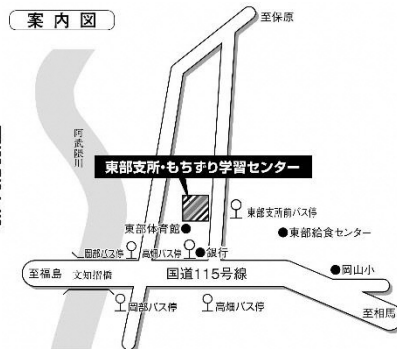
案内図

至保原

阿武隈川

東部支所・もちずり学習センター

東部体育館

東部支所前バス停

岡部バス停

岡部バス停

銀行

東部給食センター

至福島

文知摺橋

国道115号線

岡山小

岡部バス停

高畑バス停

至相馬